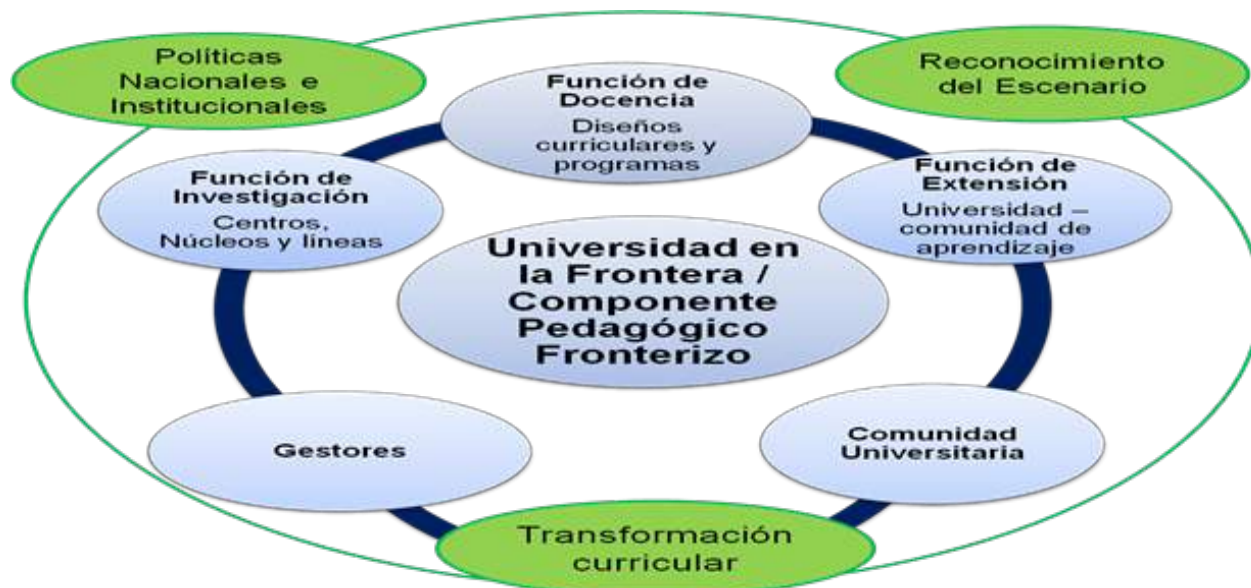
Políticas Nacionales e Institucionales

Reconocimiento del Escenario

Función de Docencia
Diseños curriculares y programas

Función de Investigación
Centros, Núcleos y líneas

Función de Extensión
Universidad – comunidad de aprendizaje

Universidad en la Frontera / Componente Pedagógico Fronterizo

Gestores

Comunidad Universitaria

Transformación curricular